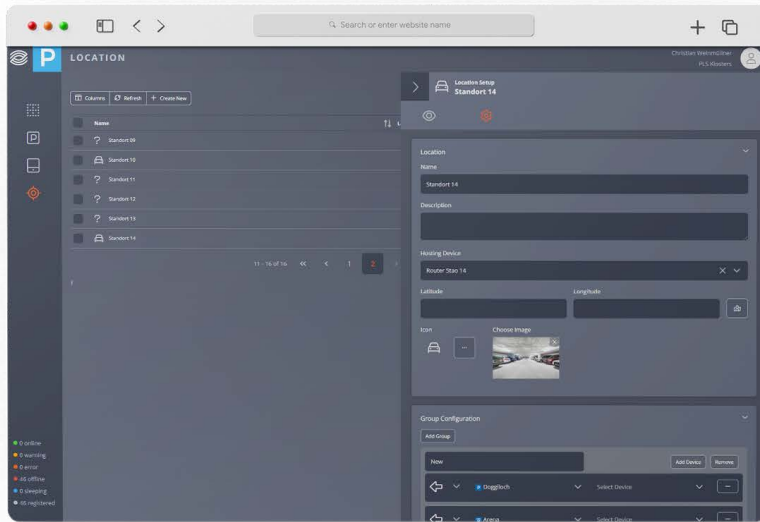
Search or enter website name

LOCATION

Christian Wehrmüller
PLS Kloster

Columns Refresh + Create New

Name

Standort 09
Standort 10
Standort 11
Standort 12
Standort 13
Standort 14

11 - 16 of 16 « ‹ 1 2 ›

Location Setup
Standort 14

Location

Name

Standort 14

Description

Hosting Device

Router Stao 14

Latitude

Longitude

Icon

Choose image

...

Group Configuration

Add Group

New

Add Device Remove

Doggloch

Select Device

—

Arena

Select Device

—

0 online
0 warning
0 error
46 offline
0 sleeping
46 registered